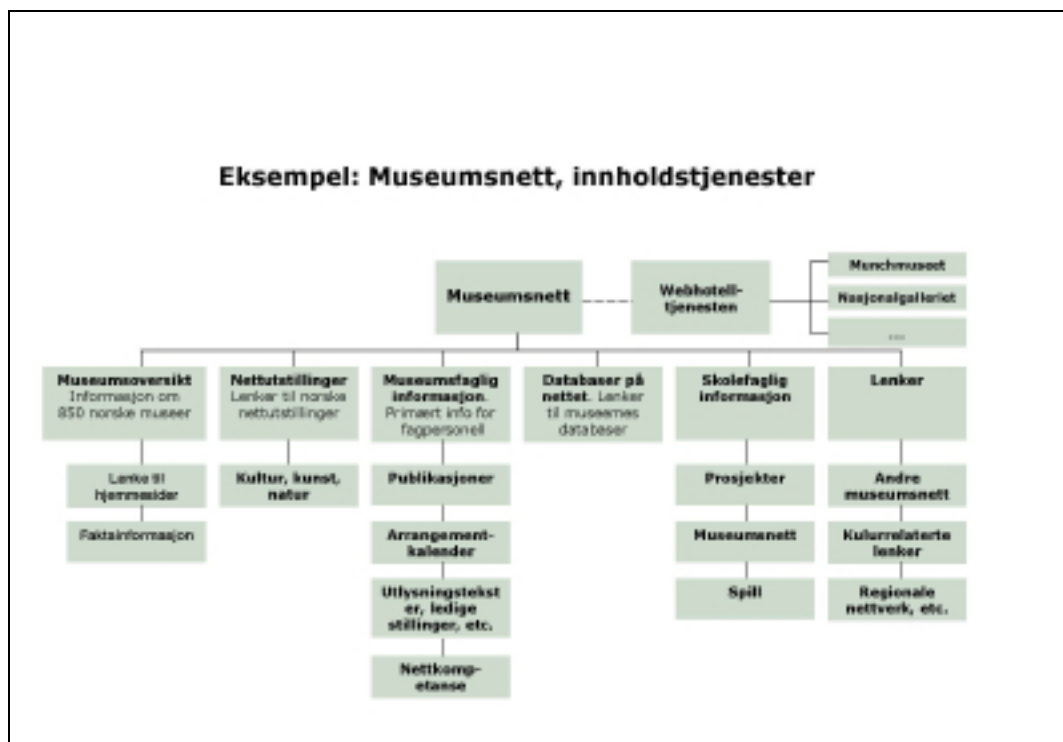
Eksempel: Museumsnett, innholdstjenester

Museumsnett

Webhotell-tjenesten

Munchmuseet

Nasjonalgalleriet

....

Museumsoversikt Informasjon om 850 norske museer

Lenke til hjemmesider

Faktainformasjon

Nettutstillinger Lenker til norske nettutstillinger

Kultur, kunst, natur

Museumsfaglig informasjon. Primært info for fagpersonell

Publikasjoner

Arrangement-kalender

Utlysningstekster, ledige stillinger, etc.

Nettkompetanse

Databaser på nettet. Lenker til museenes databaser

Skolefaglig informasjon

Prosjekter

Museumsnett

Spill

Lenker

Andre museumsnett

Kulturrelaterte lenker

Regionale nettverk, etc.